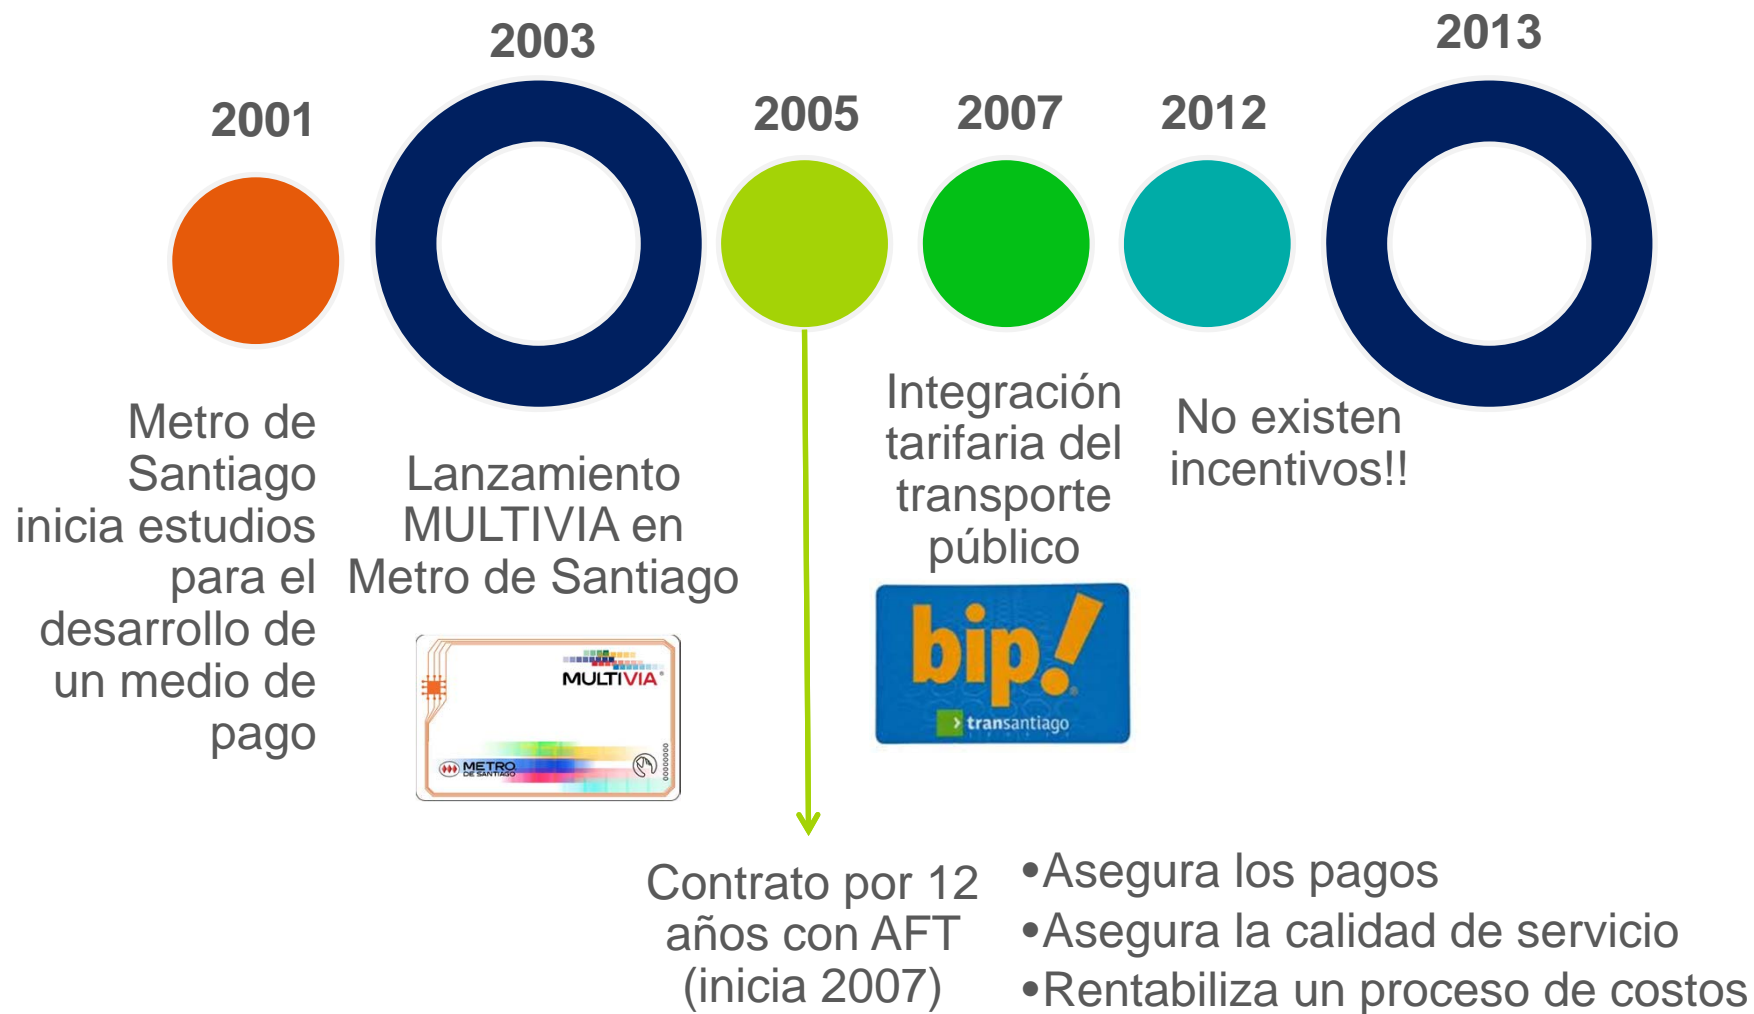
2001

2003

2005

2007

2012

2013

Metro de Santiago inicia estudios para el desarrollo de un medio de pago

Lanzamiento MULTIVIA en Metro de Santiago

MULTIVIA

METRO DE SANTIAGO

Integración tarifaria del transporte público

bip!

transantiago

No existen incentivos!!

Contrato por 12 años con AFT (inicia 2007)

•Asegura los pagos
•Asegura la calidad de servicio
•Rentabiliza un proceso de costos